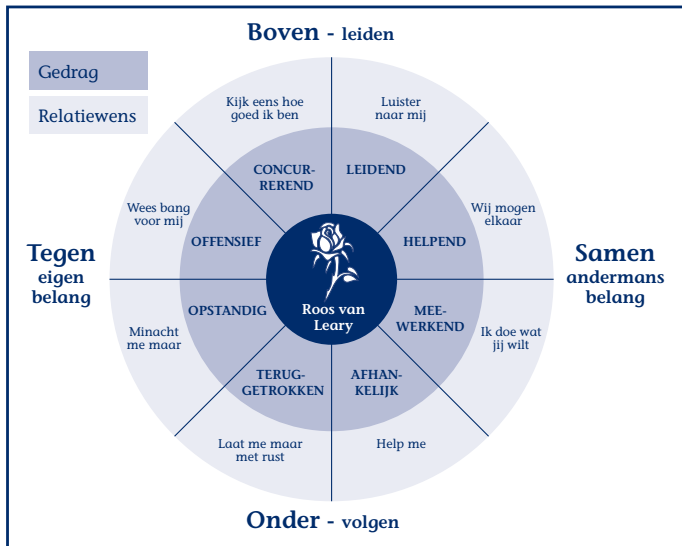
Boven - leiden

Gedrag

Relatiewens

Kijk eens hoe goed ik ben

Luister naar mij

CONCURREREND

LEIDEND

Wees bang voor mij

Wij mogen elkaar

OFFENSIEF

HELPEND

Tegen eigen belang

Roos van Leary

Samen andermans belang

OPSTANDIG

MEEWERKEND

Minacht me maar

Ik doe wat jij wilt

TERUGGETROKKEN

AFHANKELIJK

Laat me maar met rust

Help me

Onder - volgen